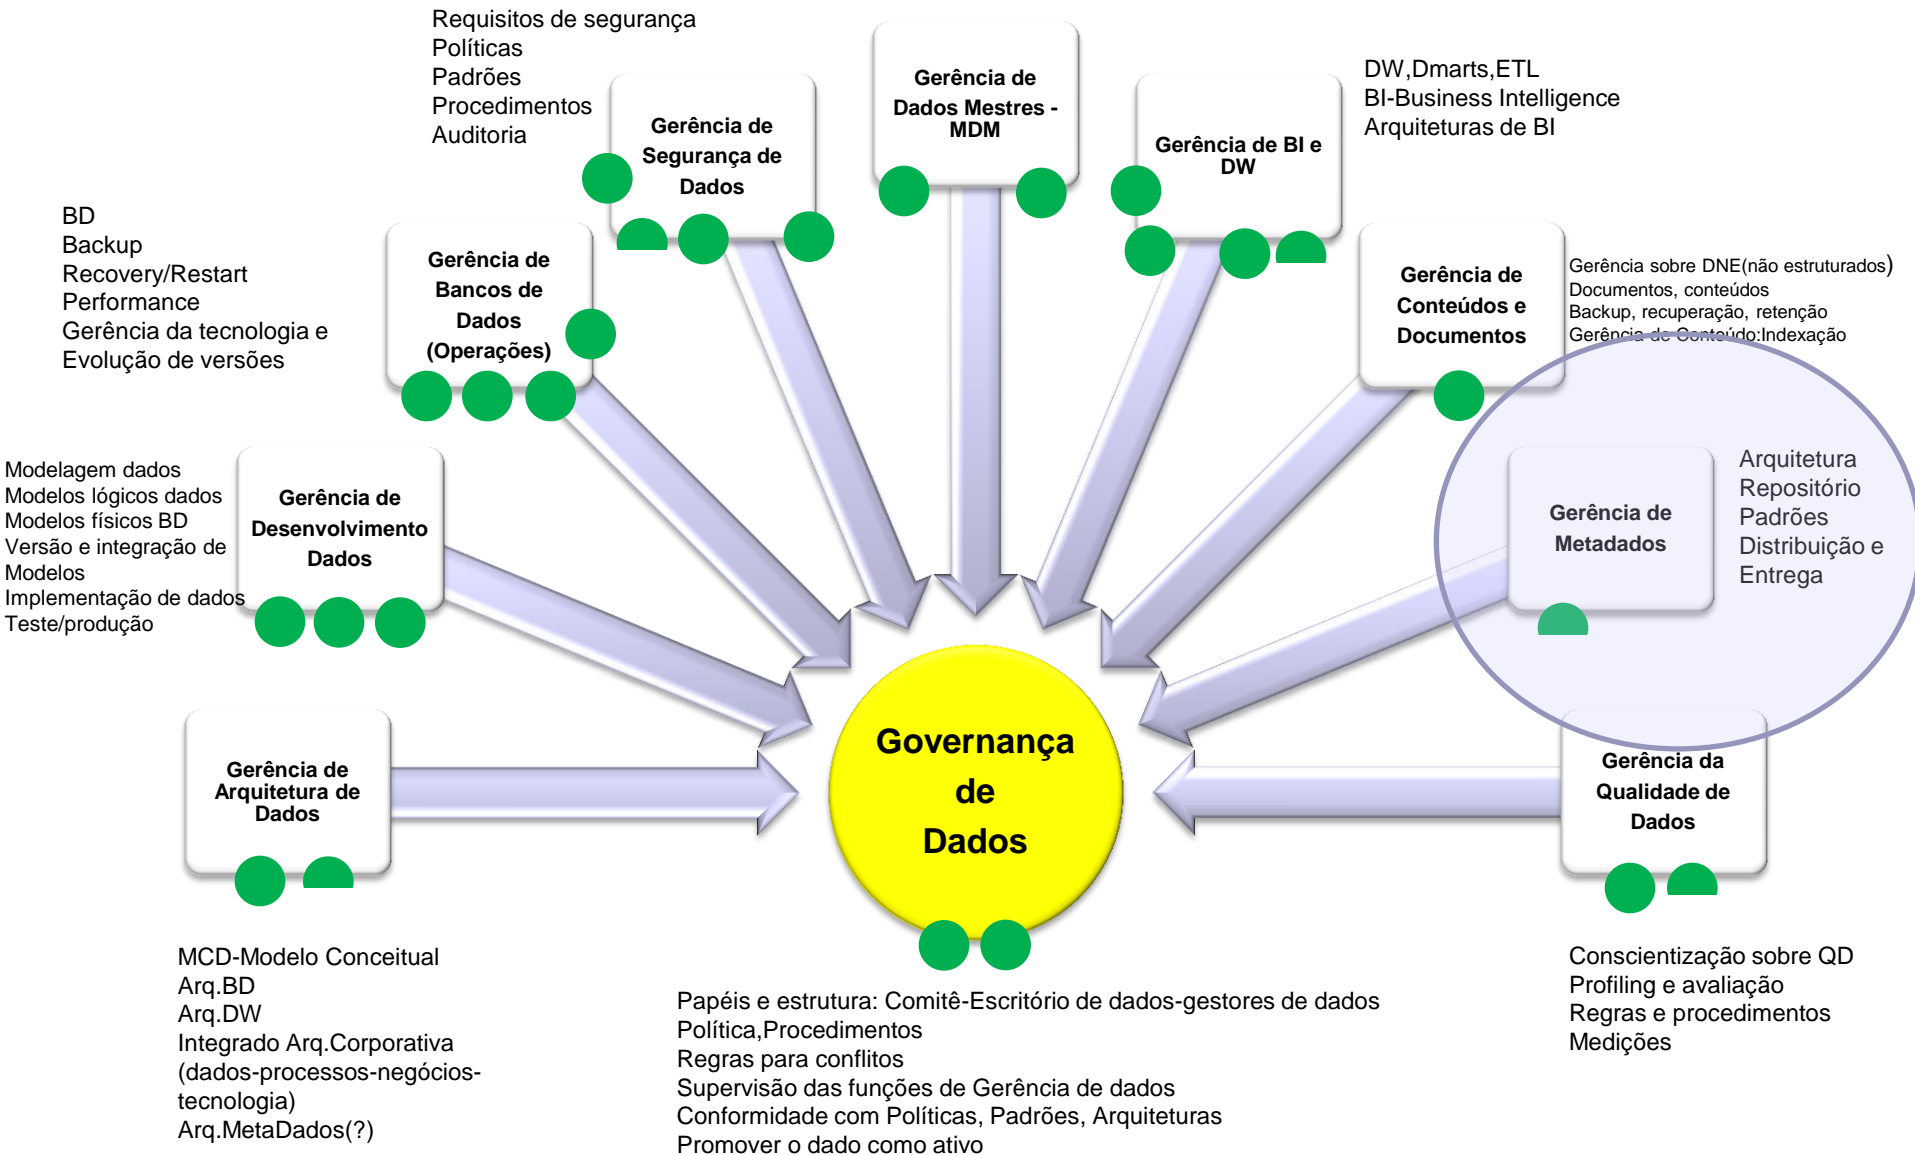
Requisitos de segurança
Políticas
Padrões
Procedimentos
Auditoria

Gerência de Segurança de Dados

Gerência de Dados Mestres - MDM

Gerência de BI e DW

DW,Dmarts,ETL
BI-Business Intelligence
Arquiteturas de BI

BD
Backup
Recovery/Restart
Performance
Gerência da tecnologia e Evolução de versões

Gerência de Bancos de Dados (Operações)

Gerência de Conteúdos e Documentos

Gerência sobre DNE(não estruturados)
Documentos, conteúdos
Backup, recuperação, retenção
Gerência de Conteúdo:Indexação

Modelagem dados
Modelos lógicos dados
Modelos físicos BD
Versão e integração de Modelos
Implementação de dados
Teste/produção

Gerência de Desenvolvimento Dados

Gerência de Metadados

Arquitetura
Repositório
Padrões
Distribuição e Entrega

Gerência de Arquitetura de Dados

Governança de Dados

Gerência da Qualidade de Dados

MCD-Modelo Conceitual
Arq.BD
Arq.DW
Integrado Arq.Corporativa (dados-processos-negócios-tecnologia)
Arq.MetaDados(?)

Papéis e estrutura: Comitê-Escritório de dados-gestores de dados
Política,Procedimentos
Regras para conflitos
Supervisão das funções de Gerência de dados
Conformidade com Políticas, Padrões, Arquiteturas
Promover o dado como ativo

Conscientização sobre QD
Profiling e avaliação
Regras e procedimentos
Medições